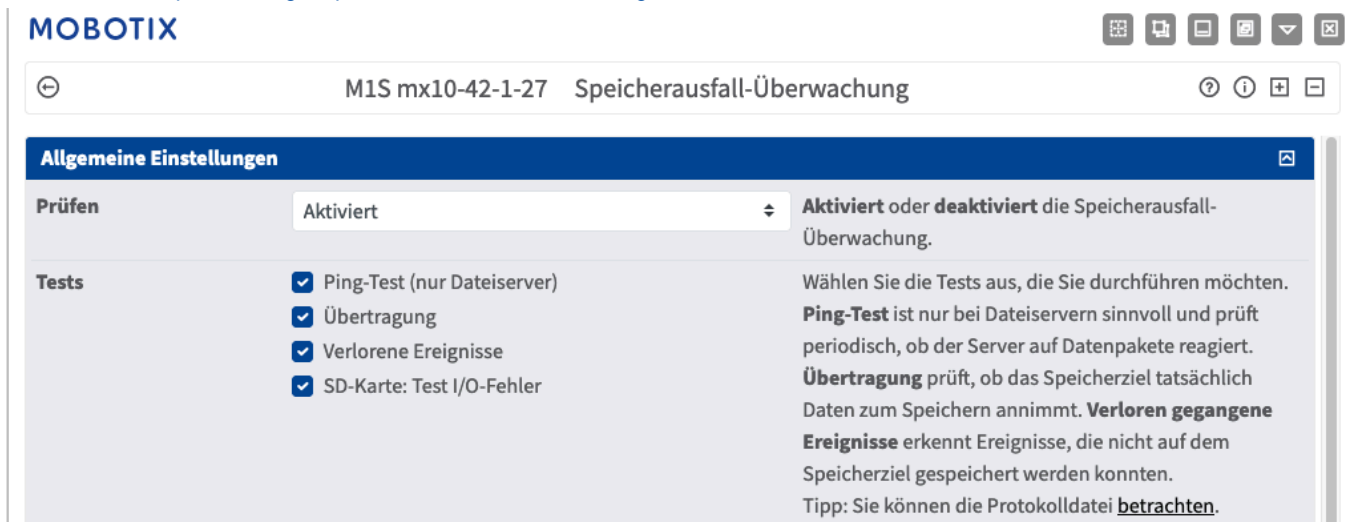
MOBOTIX

M1S mx10-42-1-27 Speicherausfall-Überwachung

Allgemeine Einstellungen

| | | |
|---|---|---|
| Prüfen | Aktiviert | **Aktiviert** oder **deaktiviert** die Speicherausfall-Überwachung. |
| Tests | Ping-Test (nur Dateiserver)<br>Übertragung<br>Verlorene Ereignisse<br>SD-Karte: Test I/O-Fehler | Wählen Sie die Tests aus, die Sie durchführen möchten. **Ping-Test** ist nur bei Dateiservern sinnvoll und prüft periodisch, ob der Server auf Datenpakete reagiert. **Übertragung** prüft, ob das Speicherziel tatsächlich Daten zum Speichern annimmt. **Verloren gegangene Ereignisse** erkennt Ereignisse, die nicht auf dem Speicherziel gespeichert werden konnten.<br>Tipp: Sie können die Protokolldatei betrachten. |